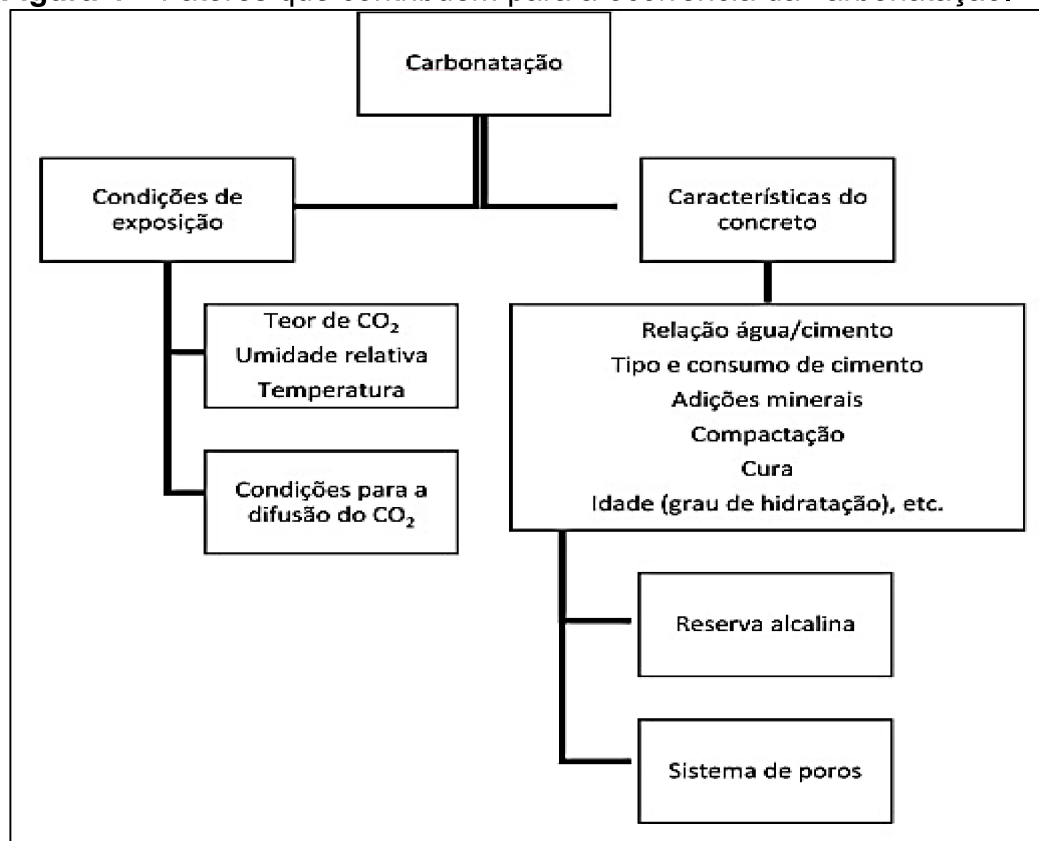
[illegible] – Fatores que contribuem para a ocorrência da carbonatação

Carbonatação

Condições de exposição

Características do concreto

Teor de $CO_2$
Umidade relativa
Temperatura

Condições para a difusão do $CO_2$

Relação água/cimento
Tipo e consumo de cimento
Adições minerais
Compactação
Cura
Idade (grau de hidratação), etc.

Reserva alcalina

Sistema de poros